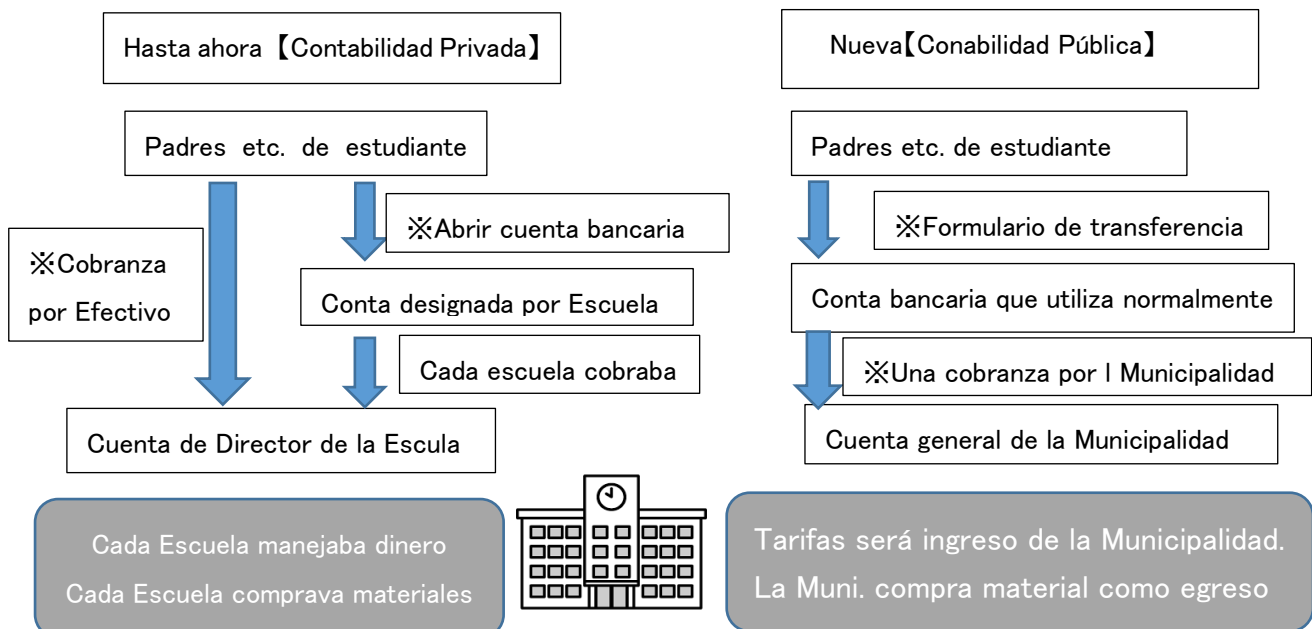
Hasta ahora【Contabilidad Privada】

Padres etc. de estudiante

※Cobranza por Efectivo

※Abrir cuenta bancaria

Conta designada por Escuela

Cada escuela cobraba

Cuenta de Director de la Escula

Cada Escuela manejaba dinero
Cada Escuela comprava materiales

Nueva【Conabilidad Pública】

Padres etc. de estudiante

※Formulario de transferencia

Conta bancaria que utiliza normalmente

※Una cobranza por l Municipalidad

Cuenta general de la Municipalidad

Tarifas será ingreso de la Municipalidad.
La Muni. compra material como egreso